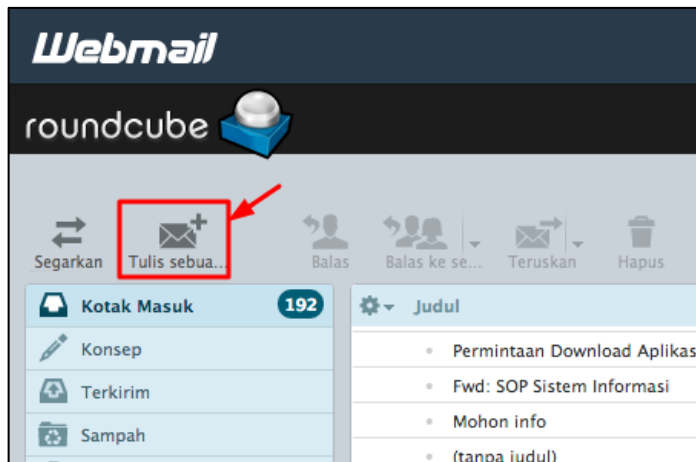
Webmail

roundcube

Segarkan
Tulis sebua...
Balas
Balas ke se...
Teruskan
Hapus

Kotak Masuk 192
Konsep
Terkirim
Sampah

Judul
Permintaan Download Aplikas
Fwd: SOP Sistem Informasi
Mohon info
(tanpa judul)